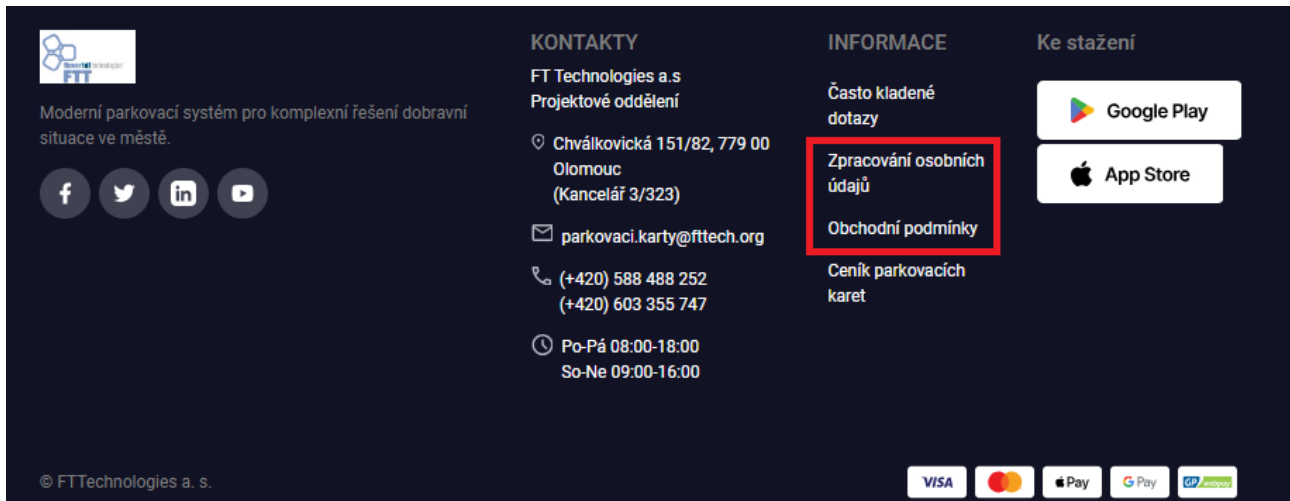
FTT

Moderní parkovací systém pro komplexní řešení dobravní situace ve městě.

KONTAKTY

FT Technologies a.s
Projektové oddělení

Chválkovická 151/82, 779 00 Olomouc
(Kancelář 3/323)

parkovaci.karty@fttech.org

(+420) 588 488 252
(+420) 603 355 747

Po-Pá 08:00-18:00
So-Ne 09:00-16:00

INFORMACE

Často kladené dotazy

Zpracování osobních údajů

Obchodní podmínky

Ceník parkovacích karet

Ke stažení

Google Play

App Store

© FTTechnologies a. s.

VISA Pay G Pay GP webpay